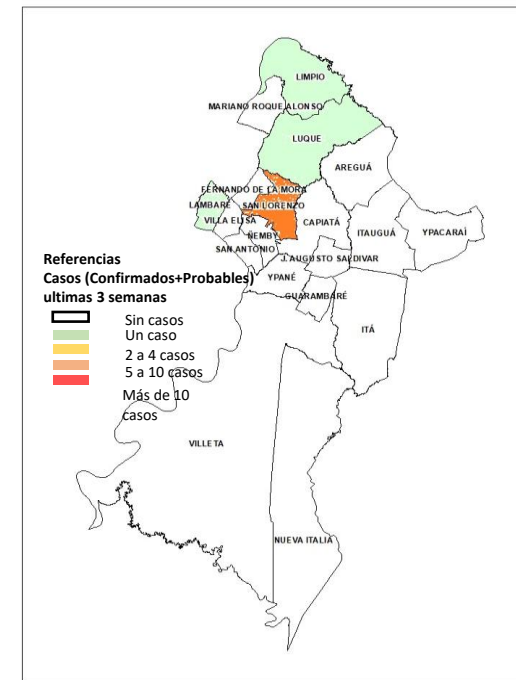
LIMPIO

MARIANO ROQUE ALONSO

LUQUE

AREGUÁ

FERNANDO DE LA MORA

LAMBARE

SAN LORENZO

VILLA ELISA

CAPIATÁ

ITAUGUÁ

YPACARAÍ

ÑEMBY

SAN ANTONIO

J. AUGUSTO SALDIVAR

YPANÉ

GUARAMBARÉ

ITÁ

VILLETA

NUEVA ITALIA

Referencias
Casos (Confirmados+Probables) ultimas 3 semanas

Sin casos
Un caso
2 a 4 casos
5 a 10 casos
Más de 10 casos